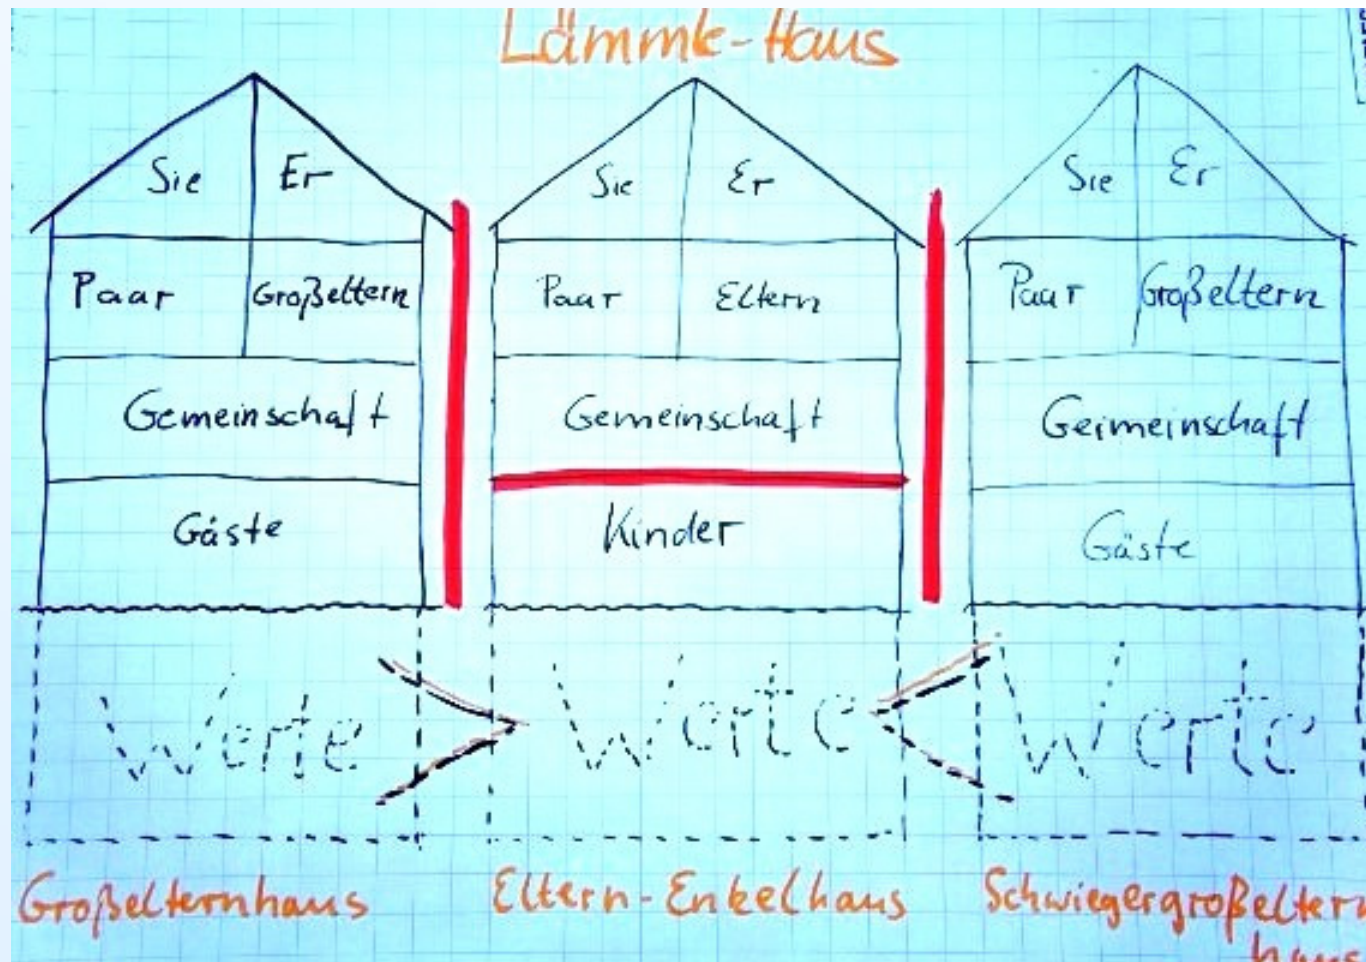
Lämmle-Haus

Sie
Er
Paar
Großeltern
Gemeinschaft
Gäste

Sie
Er
Paar
Eltern
Gemeinschaft
Kinder

Sie
Er
Paar
Großeltern
Geimeinschaft
Gäste

Werte
Werte
Werte

Großelternhaus
Eltern-Enkelhaus
Schwiegergroßeltern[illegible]
haus